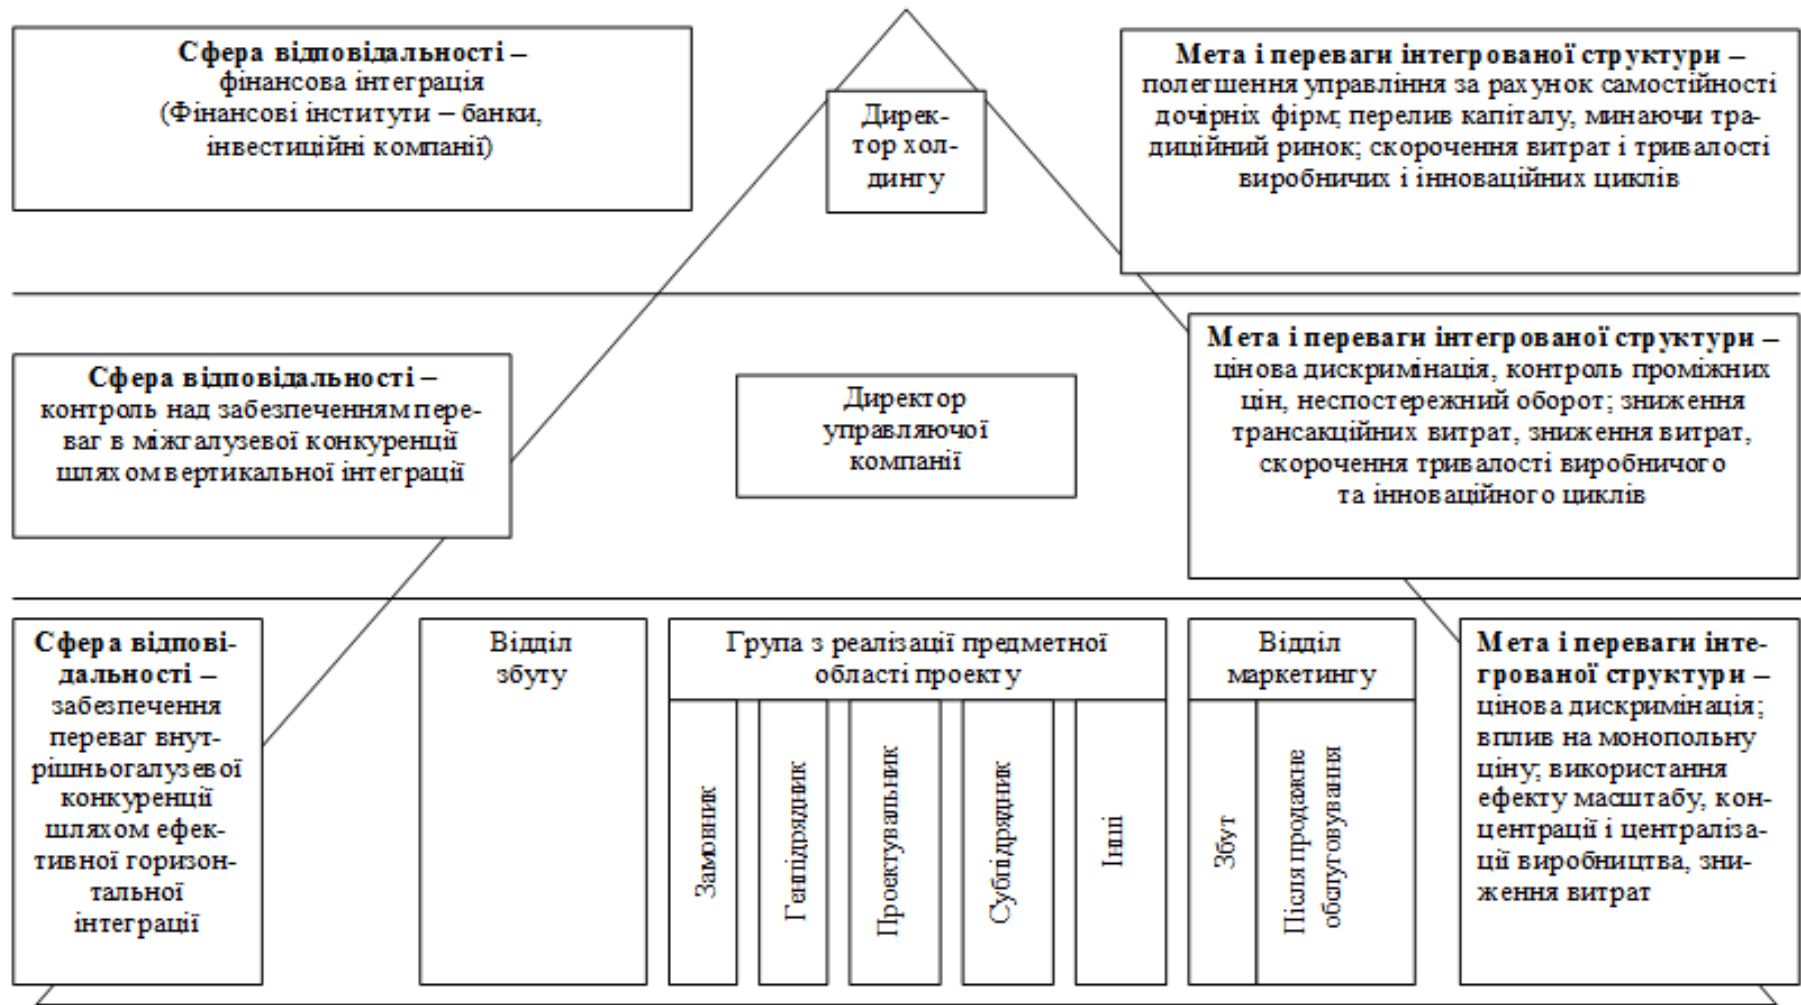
Сфера відповідальності – фінансова інтеграція (Фінансові інститути – банки, інвестиційні компанії)

Директор холдингу

Мета і переваги інтегрованої структури – полегшення управління за рахунок самостійності дочірніх фірм; перелив капіталу, минаючи традиційний ринок; скорочення витрат і тривалості виробничих і інноваційних циклів

Сфера відповідальності – контроль над забезпеченням переваг в міжгалузевої конкуренції шляхом вертикальної інтеграції

Директор управляючої компанії

Мета і переваги інтегрованої структури – цінова дискримінація, контроль проміжних цін, неспостережний оборот; зниження трансакційних витрат, зниження витрат, скорочення тривалості виробничого та інноваційного циклів

Сфера відповідальності – забезпечення переваг внутрішньогалузевої конкуренції шляхом ефективної горизонтальної інтеграції

Відділ збуту

Група з реалізації предметної області проекту

Замовник

Генпідрядник

Проектувальник

Субпідрядник

Інші

Відділ маркетингу

Збут

Після продажне обслуговування

Мета і переваги інтегрованої структури – цінова дискримінація; вплив на монопольну ціну; використання ефекту масштабу, концентрації і централізації виробництва, зниження витрат